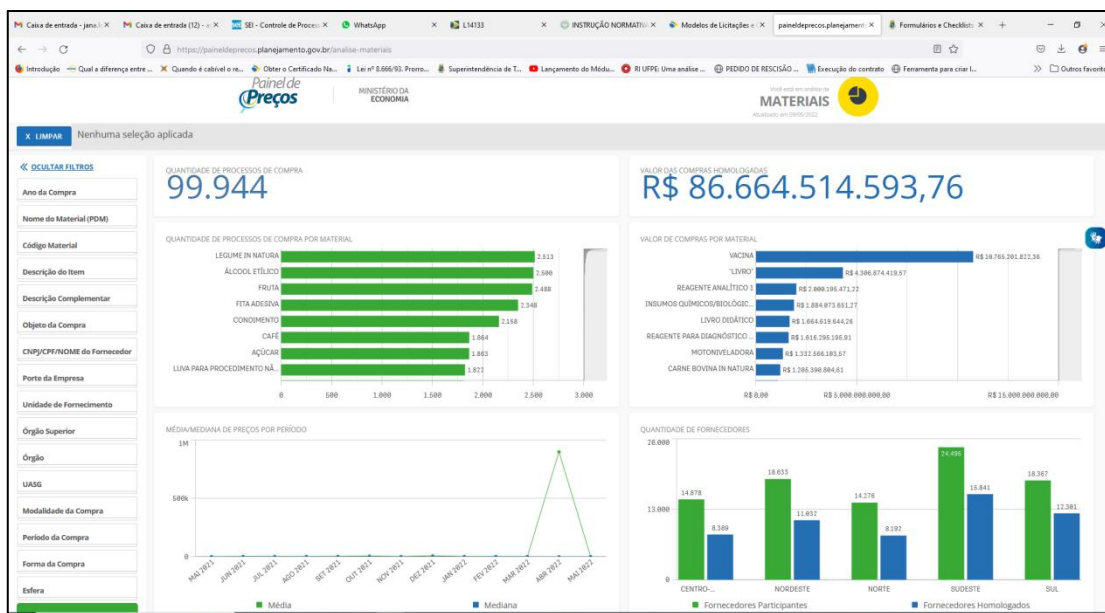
Caixa de entrada - jana... × Caixa de entrada (12) - ... × SEI - Controle de Process × WhatsApp × L14133 × INSTRUÇÃO NORMATIV × Modelos de Licitações e × paineldeprecos.planejament × Formulários e Checklists × +

https://paineldeprecos.planejamento.gov.br/analise-materiais

Introdução Qual a diferença entre ... Quando é cabível o re... Obter o Certificado Na... Lei nº 8.666/93. Prorro... Superintendência de T... Lançamento do Módu... RI UFPE: Uma análise ... PEDIDO DE RESCISÃO ... Execução de contrato Ferramenta para criar l... Outros favoritos

Painel de Preços MINISTÉRIO DA ECONOMIA

Você está em análise de MATERIAIS Atualizado em 09/06/2022

X LIMPAR Nenhuma seleção aplicada

« OCULTAR FILTROS
Ano da Compra
Nome do Material (PDM)
Código Material
Descrição do Item
Descrição Complementar
Objeto da Compra
CNPJ/CPF/NOME do Fornecedor
Porte da Empresa
Unidade de Fornecimento
Órgão Superior
Órgão
UASG
Modalidade da Compra
Período da Compra
Forma da Compra
Esfera

QUANTIDADE DE PROCESSOS DE COMPRA
99.944

VALOR DAS COMPRAS HOMOLOGADAS
R$ 86.664.514.593,76

QUANTIDADE DE PROCESSOS DE COMPRA POR MATERIAL
LEGUME IN NATURA 2.613
ÁLCOOL ETÍLICO 2.500
FRUTA 2.488
FITA ADESIVA 2.348
CONDIMENTO 2.158
CAFÉ 1.864
AÇÚCAR 1.863
LUVA PARA PROCEDIMENTO NÃ... 1.823
0 500 1.000 1.500 2.000 2.500 3.000

VALOR DE COMPRAS POR MATERIAL
VACINA R$ 18.765.201.822,36
"LIVRO" R$ 4.306.874.419,57
REAGENTE ANALÍTICO 1 R$ 2.000.196.471,22
INSUMOS QUÍMICOS/BIOLÓGIC... R$ 1.884.073.661,27
LIVRO DIDÁTICO R$ 1.664.619.644,26
REAGENTE PARA DIAGNÓSTICO ... R$ 1.616.295.195,91
MOTONIVELADORA R$ 1.332.566.103,57
CARNE BOVINA IN NATURA R$ 1.306.390.804,61
R$ 0,00 R$ 5.000.000.000,00 R$ 15.000.000.000,00

MÉDIA/MEDIANA DE PREÇOS POR PERÍODO
1M
500k
0
MAI 2021 JUN 2021 JUL 2021 AGO 2021 SET 2021 OUT 2021 NOV 2021 DEZ 2021 JAN 2022 FEV 2022 MAR 2022 ABR 2022 MAI 2022
Média Mediana

QUANTIDADE DE FORNECEDORES
26.000
13.000
0
14.878 8.389 18.653 11.032 14.276 8.192 24.496 15.841 18.367 12.381
CENTRO-... NORDESTE NORTE SUDESTE SUL
Fornecedores Participantes Fornecedores Homologados